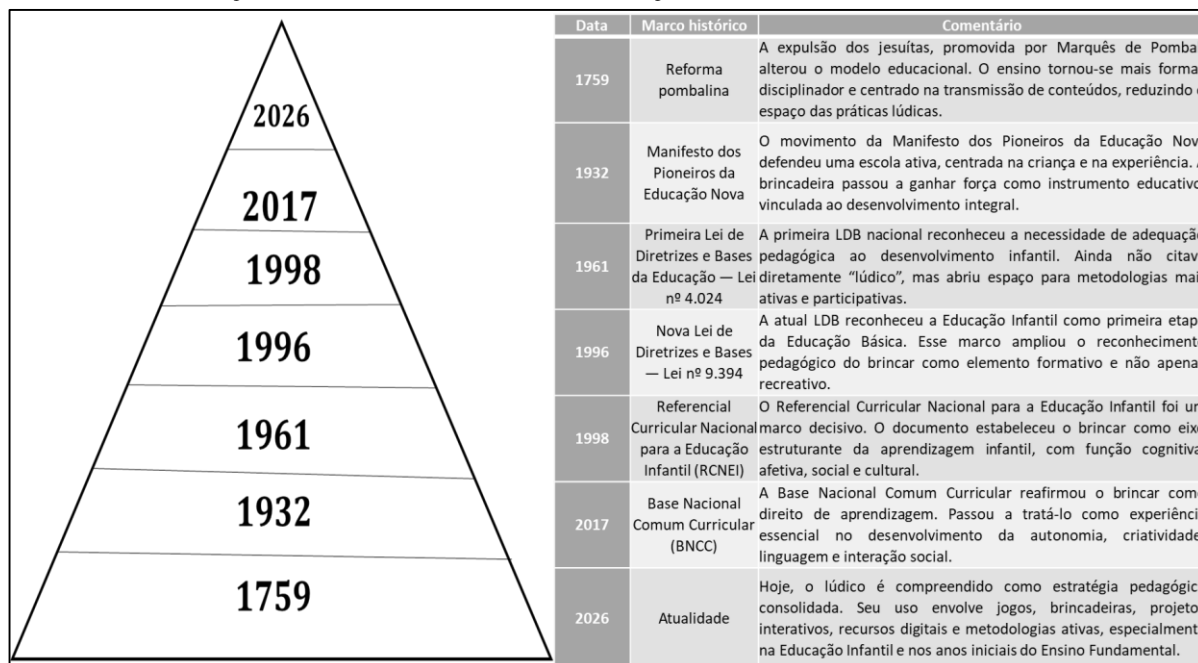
2026

2017

1998

1996

1961

1932

1759

| Data | Marco histórico | Comentário |
|---|---|---|
| 1759 | Reforma pombalina | A expulsão dos jesuítas, promovida por Marquês de Pomba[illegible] alterou o modelo educacional. O ensino tornou-se mais forma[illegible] disciplinador e centrado na transmissão de conteúdos, reduzindo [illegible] espaço das práticas lúdicas. |
| 1932 | Manifesto dos Pioneiros da Educação Nova | O movimento da Manifesto dos Pioneiros da Educação Nov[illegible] defendeu uma escola ativa, centrada na criança e na experiência. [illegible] brincadeira passou a ganhar força como instrumento educativ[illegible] vinculada ao desenvolvimento integral. |
| 1961 | Primeira Lei de Diretrizes e Bases da Educação — Lei nº 4.024 | A primeira LDB nacional reconheceu a necessidade de adequaçã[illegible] pedagógica ao desenvolvimento infantil. Ainda não citav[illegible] diretamente "lúdico", mas abriu espaço para metodologias mai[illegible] ativas e participativas. |
| 1996 | Nova Lei de Diretrizes e Bases — Lei nº 9.394 | A atual LDB reconheceu a Educação Infantil como primeira etap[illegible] da Educação Básica. Esse marco ampliou o reconheciment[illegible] pedagógico do brincar como elemento formativo e não apena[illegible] recreativo. |
| 1998 | Referencial Curricular Nacional para a Educação Infantil (RCNEI) | O Referencial Curricular Nacional para a Educação Infantil foi u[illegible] marco decisivo. O documento estabeleceu o brincar como eix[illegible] estruturante da aprendizagem infantil, com função cognitiv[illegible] afetiva, social e cultural. |
| 2017 | Base Nacional Comum Curricular (BNCC) | A Base Nacional Comum Curricular reafirmou o brincar com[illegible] direito de aprendizagem. Passou a tratá-lo como experiênci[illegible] essencial no desenvolvimento da autonomia, criatividade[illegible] linguagem e interação social. |
| 2026 | Atualidade | Hoje, o lúdico é compreendido como estratégia pedagógic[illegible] consolidada. Seu uso envolve jogos, brincadeiras, projeto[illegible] interativos, recursos digitais e metodologias ativas, especialment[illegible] na Educação Infantil e nos anos iniciais do Ensino Fundamental. |